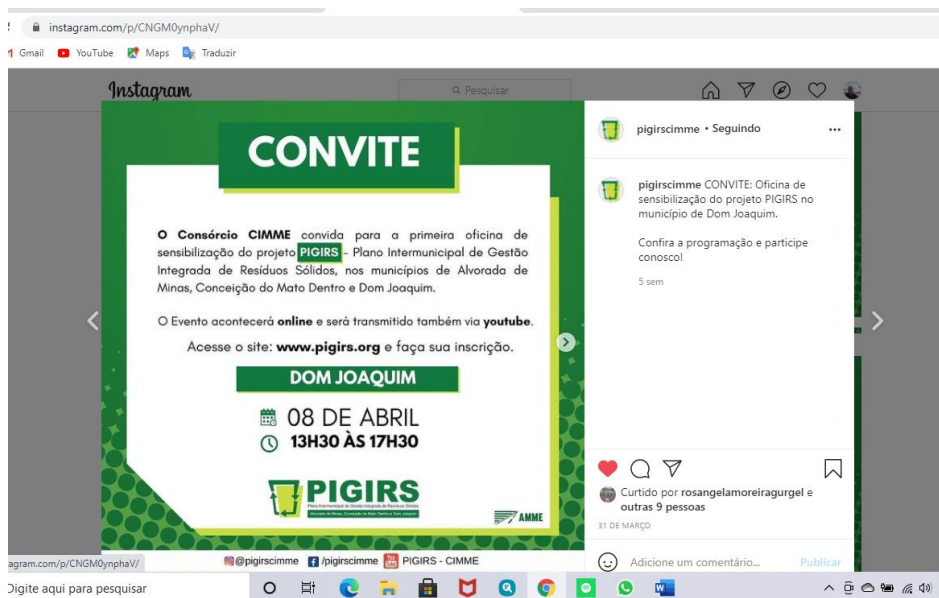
instagram.com/p/CNGM0ynphaV/

Gmail YouTube Maps Traduzir

Instagram

Pesquisar

CONVITE

O Consórcio CIMME convida para a primeira oficina de sensibilização do projeto PIGIRS - Plano Intermunicipal de Gestão Integrada de Resíduos Sólidos, nos municípios de Alvorada de Minas, Conceição do Mato Dentro e Dom Joaquim.

O Evento acontecerá online e será transmitido também via youtube.

Acesse o site: www.pigirs.org e faça sua inscrição.

DOM JOAQUIM

08 DE ABRIL
13H30 ÀS 17H30

PIGIRS
Plano Intermunicipal de Gestão Integrada de Resíduos Sólidos
Alvorada de Minas, Conceição do Mato Dentro e Dom Joaquim

AMME

@pigirscimme /pigirscimme PIGIRS - CIMME

pigirscimme • Seguindo

pigirscimme CONVITE: Oficina de sensibilização do projeto PIGIRS no município de Dom Joaquim.

Confira a programação e participe conosco!

5 sem

Curtido por rosangelamoreiragurgel e outras 9 pessoas

31 DE MARÇO

Adicione um comentário...

Publicar

agram.com/p/CNGM0ynphaV/

Digite aqui para pesquisar